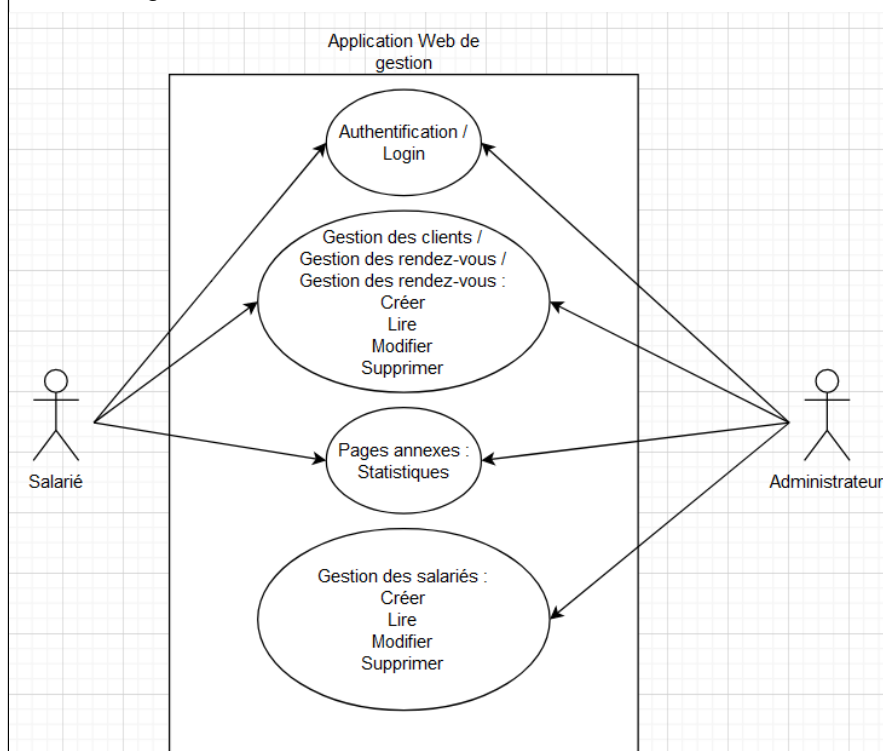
Application Web de gestion

Authentification / Login

Gestion des clients / Gestion des rendez-vous / Gestion des rendez-vous : Créer Lire Modifier Supprimer

Pages annexes : Statistiques

Gestion des salariés : Créer Lire Modifier Supprimer

Salarié

Administrateur